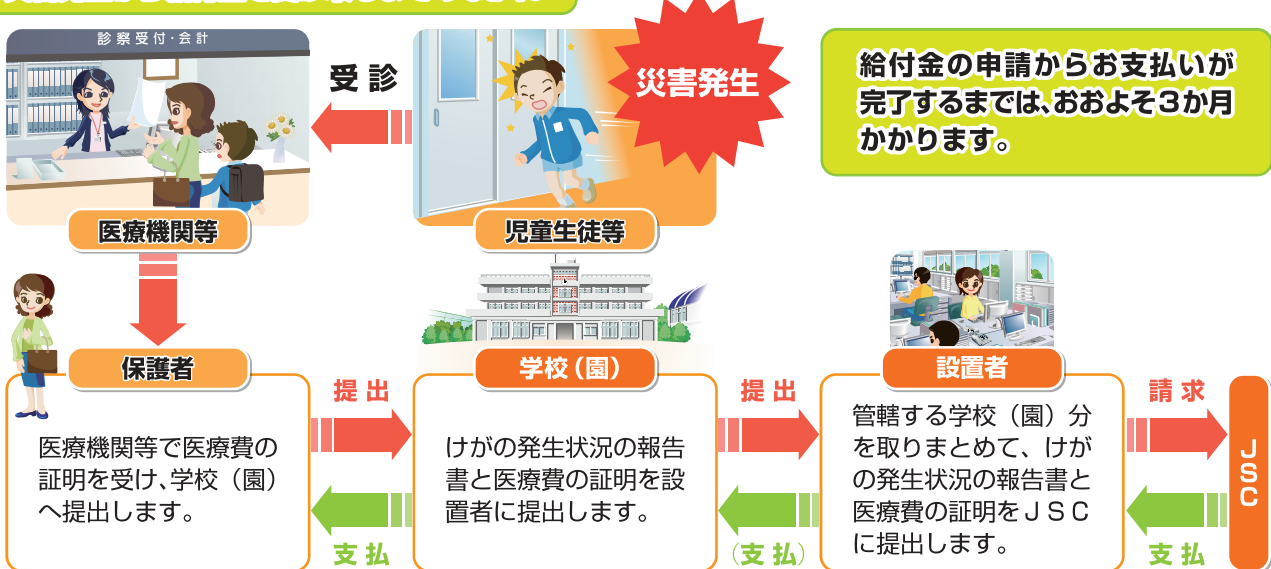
診察受付・会計

受 診

災害発生

給付金の申請からお支払いが完了するまでは、おおよそ3か月かかります。

医療機関等

児童生徒等

保護者

医療機関等で医療費の証明を受け、学校（園）へ提出します。

提 出

支 払

学校（園）

けがの発生状況の報告書と医療費の証明を設置者に提出します。

提 出

（支 払）

設置者

管轄する学校（園）分を取りまとめて、けがの発生状況の報告書と医療費の証明をＪＳＣに提出します。

請 求

支 払

ＪＳＣ